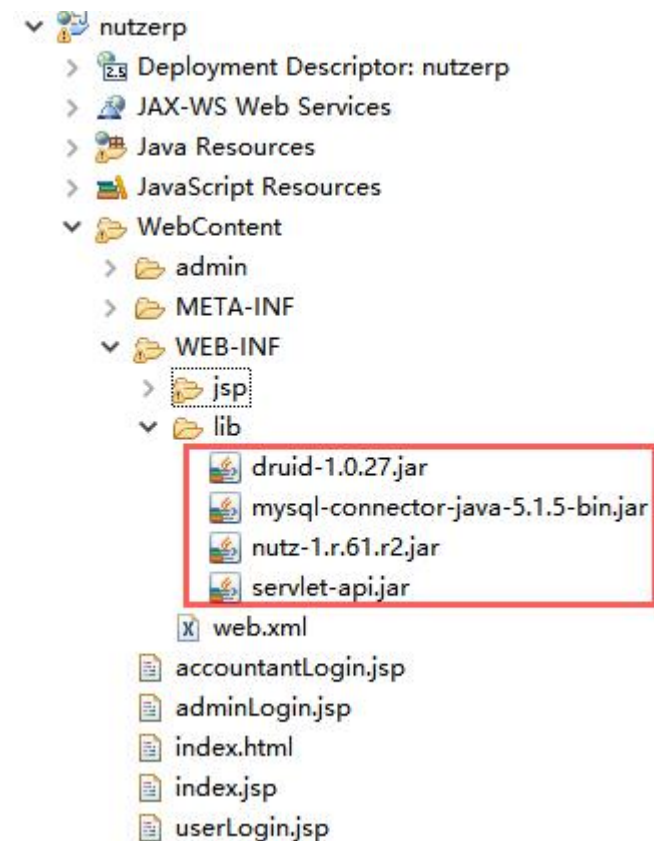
nutzerp
2.5 Deployment Descriptor: nutzerp
JAX-WS Web Services
Java Resources
JavaScript Resources
WebContent
admin
META-INF
WEB-INF
jsp
lib
druid-1.0.27.jar
mysql-connector-java-5.1.5-bin.jar
nutz-1.r.61.r2.jar
servlet-api.jar
x web.xml
accountantLogin.jsp
adminLogin.jsp
index.html
index.jsp
userLogin.jsp